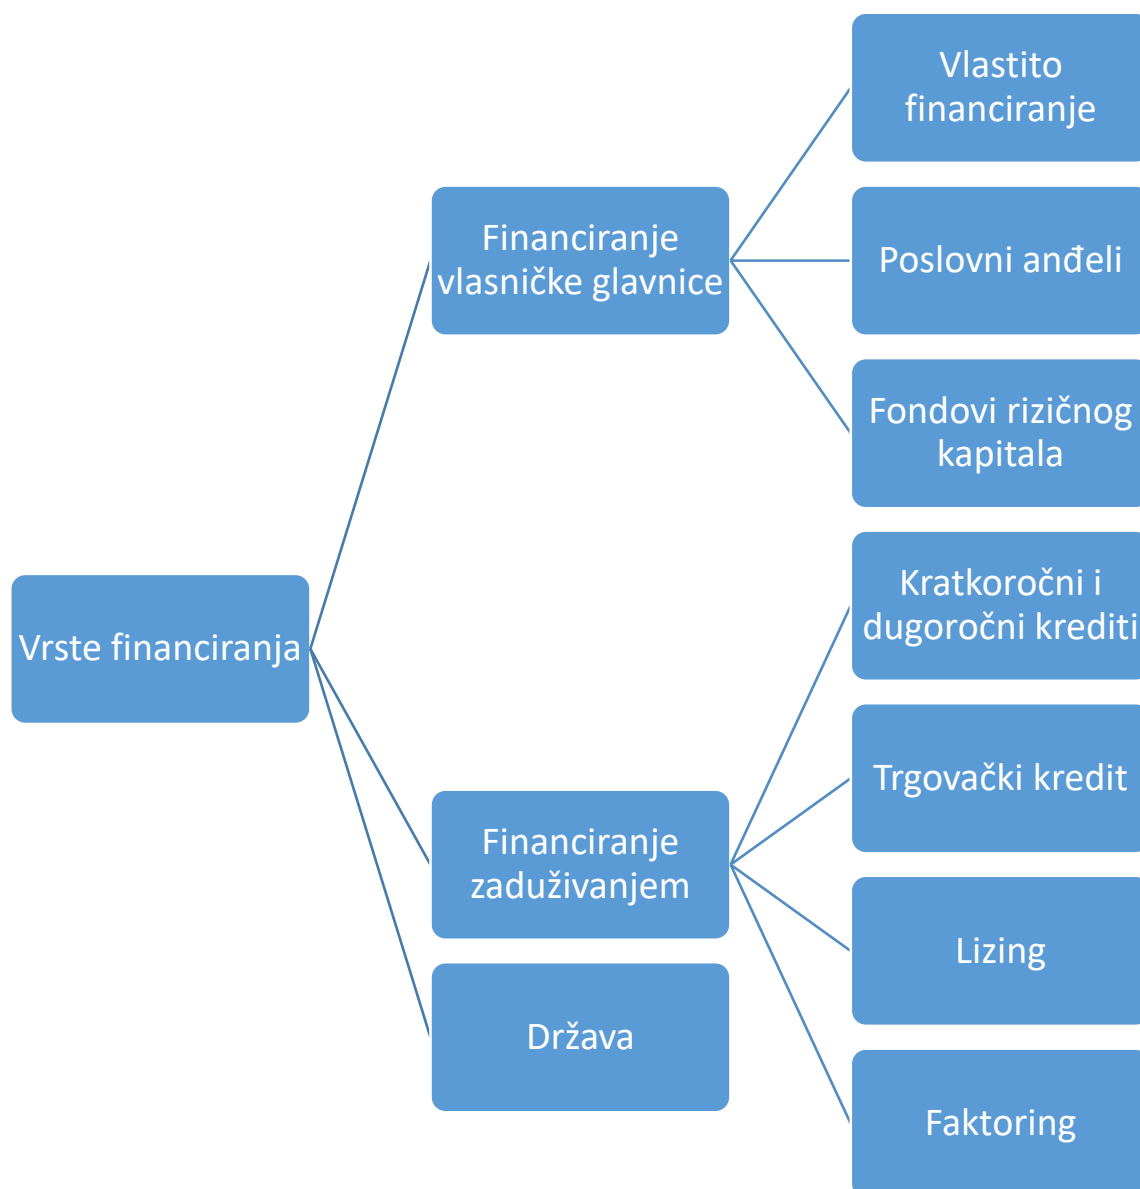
Vrste financiranja

Financiranje vlasničke glavnice

Vlastito financiranje

Poslovni anđeli

Fondovi rizičnog kapitala

Financiranje zaduživanjem

Kratkoročni i dugoročni krediti

Trgovački kredit

Lizing

Faktoring

Država